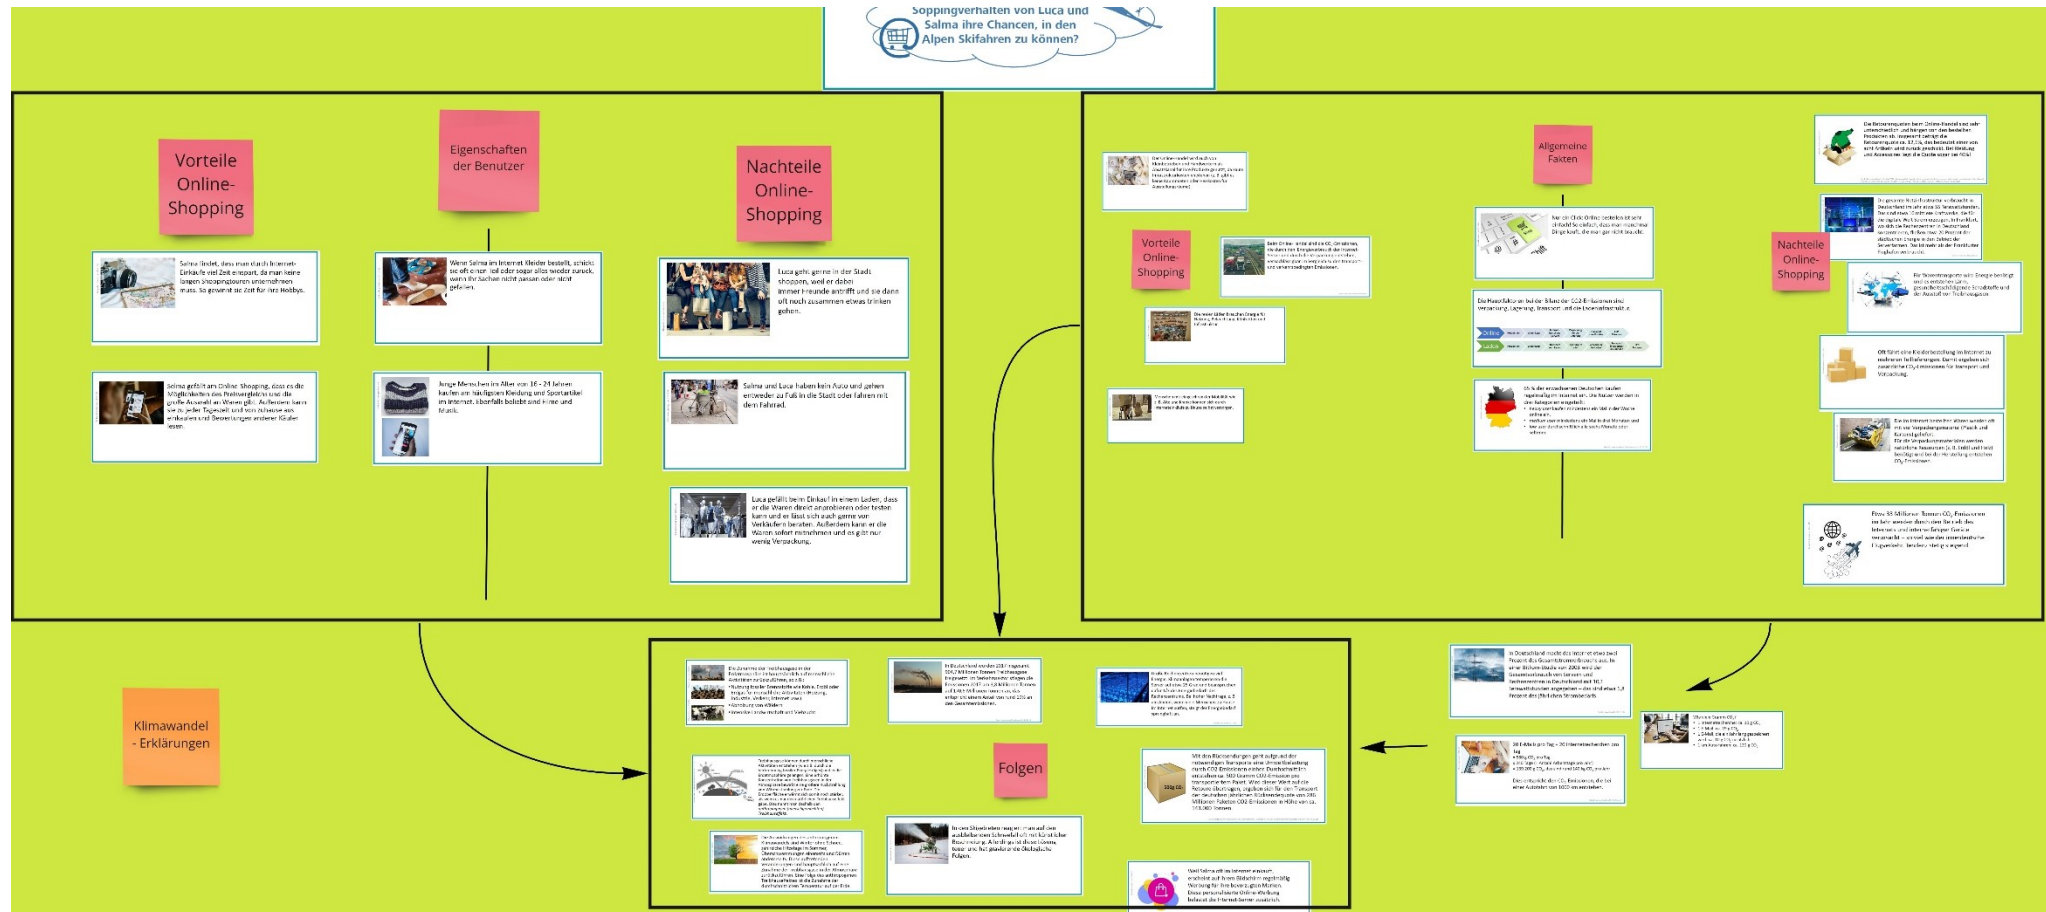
Soppingverhalten von Luca und Salma ihre Chancen, in den Alpen Skifahren zu können?

Vorteile Online-Shopping

Eigenschaften der Benutzer

Nachteile Online-Shopping

Salma findet, dass man durch Internet-Einkäufe viel Zeit einspart, da man keine langen Shoppingtouren unternehmen muss. So gewinnt sie Zeit für ihre Hobbys.

Wenn Salma im Internet Kleider bestellt, schickt sie oft einen Teil oder sogar alles wieder zurück, wenn ihr Sachen nicht passen oder nicht gefallen.

Luca geht gerne in der Stadt shoppen, weil er dabei immer Freunde antrifft und sie dann oft noch zusammen etwas trinken gehen.

Salma gefällt am Online Shopping, dass es die Möglichkeiten des Preisvergleichs und die große Auswahl an Waren gibt. Außerdem kann sie zu jeder Tageszeit und von zuhause aus einkaufen und Bewertungen anderer Käufer lesen.

Junge Menschen im Alter von 16 - 24 Jahren kaufen am häufigsten Kleidung und Sportartikel im Internet, ebenfalls beliebt sind Filme und Musik.

Salma und Luca haben kein Auto und gehen entweder zu Fuß in die Stadt oder fahren mit dem Fahrrad.

Luca gefällt beim Einkauf in einem Laden, dass er die Waren direkt anprobieren oder testen kann und er lässt sich auch gerne von Verkäufern beraten. Außerdem kann er die Waren sofort mitnehmen und es gibt nur wenig Verpackung.

Allgemeine Fakten

Vorteile Online-Shopping

Nachteile Online-Shopping

Die Hauptfaktoren bei der Bilanz der CO2-Emissionen sind Verpackung, Lagerung, Transport und die Lieferinfrastruktur.

Online

Laden

Oft führt eine Kleiderbestellung im Internet zu mehreren Teillieferungen. Damit ergeben sich zusätzliche $CO_2$-Emissionen für Transport und Verpackung.

Pro 38 Millionen Tonnen $CO_2$-Emissionen im Jahr werden durch den Betrieb des Internets und mit ihm fähiger Geräte verursacht

Klimawandel - Erklärungen

Folgen

In Deutschland macht das Internet etwa zwei Prozent des Gesamtstromverbrauchs aus.

Weil Salma oft im Internet einkauft, erscheint auf ihren Bildschirm regelmäßig Werbung für ihre bevorzugten Marken.